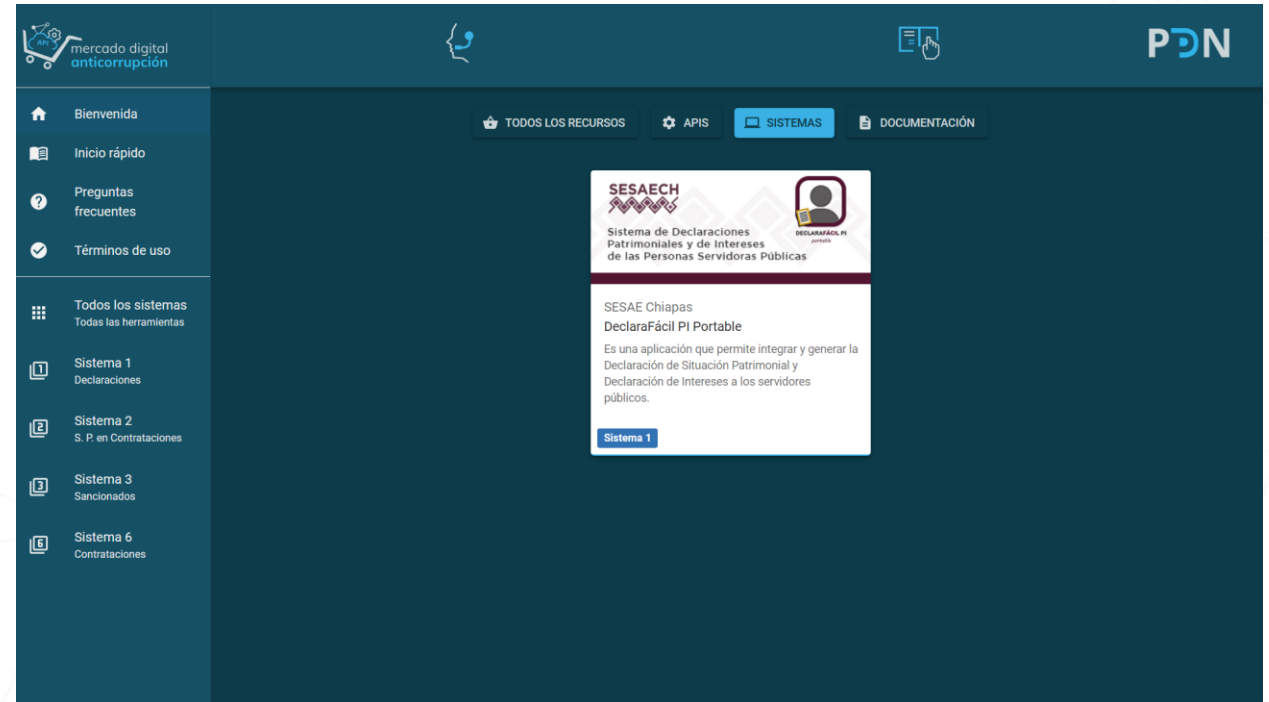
API mercado digital anticorrupción

PDN

Bienvenida
Inicio rápido
Preguntas frecuentes
Términos de uso

Todos los sistemas
Todas las herramientas

Sistema 1
Declaraciones

Sistema 2
S. P. en Contrataciones

Sistema 3
Sancionados

Sistema 6
Contrataciones

TODOS LOS RECURSOS
APIS
SISTEMAS
DOCUMENTACIÓN

SESAECH
Sistema de Declaraciones Patrimoniales y de Intereses de las Personas Servidoras Públicas
DECLARAFÁCIL PI portable

SESAE Chiapas
DeclaraFácil PI Portable
Es una aplicación que permite integrar y generar la Declaración de Situación Patrimonial y Declaración de Intereses a los servidores públicos.

Sistema 1